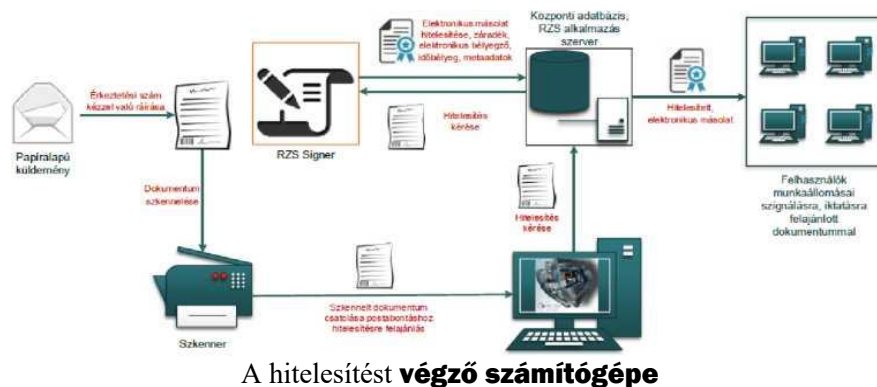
Papíralapú küldemény

Érkeztetési szám kézzel való rárása

RZS Signer

Elektronikus másolat hitelesítése, záradék, elektronikus bélyegző, időbélyeg, metaadatok

Központi adatbázis, RZS alkalmazás szerver

Hitelesítés kérése

Hitelesített, elektronikus másolat

Felhasználók munkaállomásai szignálásra, iktatásra felajánlott dokumentummal

Dokumentum szkennelése

Hitelesítés kérése

Szkennelt dokumentum csatolása postabontáshoz hitelesítésre felajánlás

Szkenner

A hitelesítést **végző számítógépe**